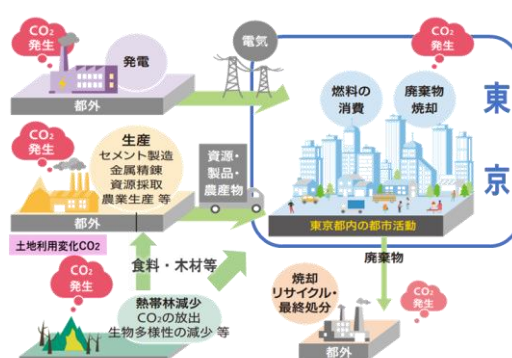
$CO_2$
発生

発電

都外

電気

$CO_2$
発生

$CO_2$
発生

生産
セメント製造
金属精錬
資源採取
農業生産 等

資源・
製品・
農産物

都外

土地利用変化$CO_2$

燃料の
消費

廃棄物
焼却

東
京

東京都内の都市活動

$CO_2$
発生

食料・木材等

熱帯林減少
$CO_2$の放出
生物多様性の減少 等

廃棄物

焼却
リサイクル・
最終処分

$CO_2$
発生

都外